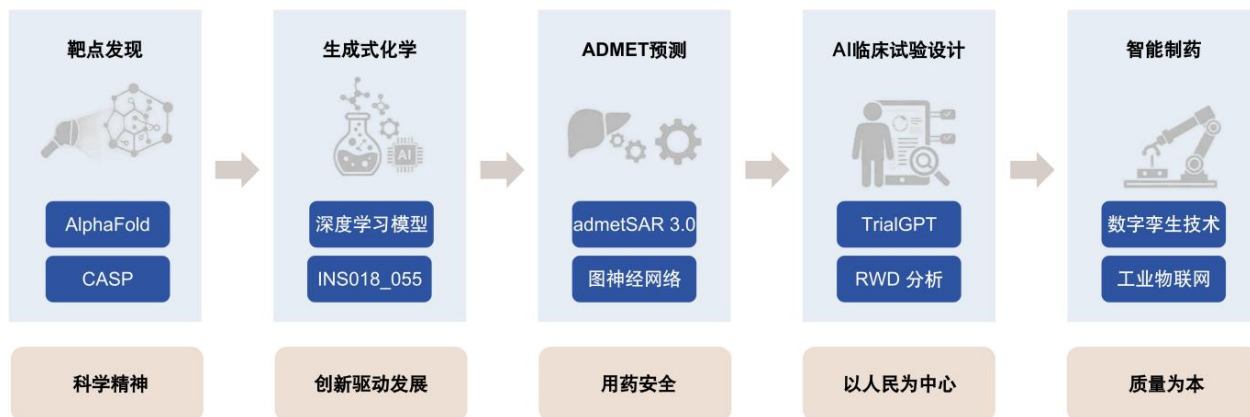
靶点发现

AlphaFold

CASP

科学精神

生成式化学

AI

深度学习模型

INS018_055

创新驱动发展

ADMET预测

admetSAR 3.0

图神经网络

用药安全

AI临床试验设计

TrialGPT

RWD 分析

以人民为中心

智能制药

数字孪生技术

工业物联网

质量为本